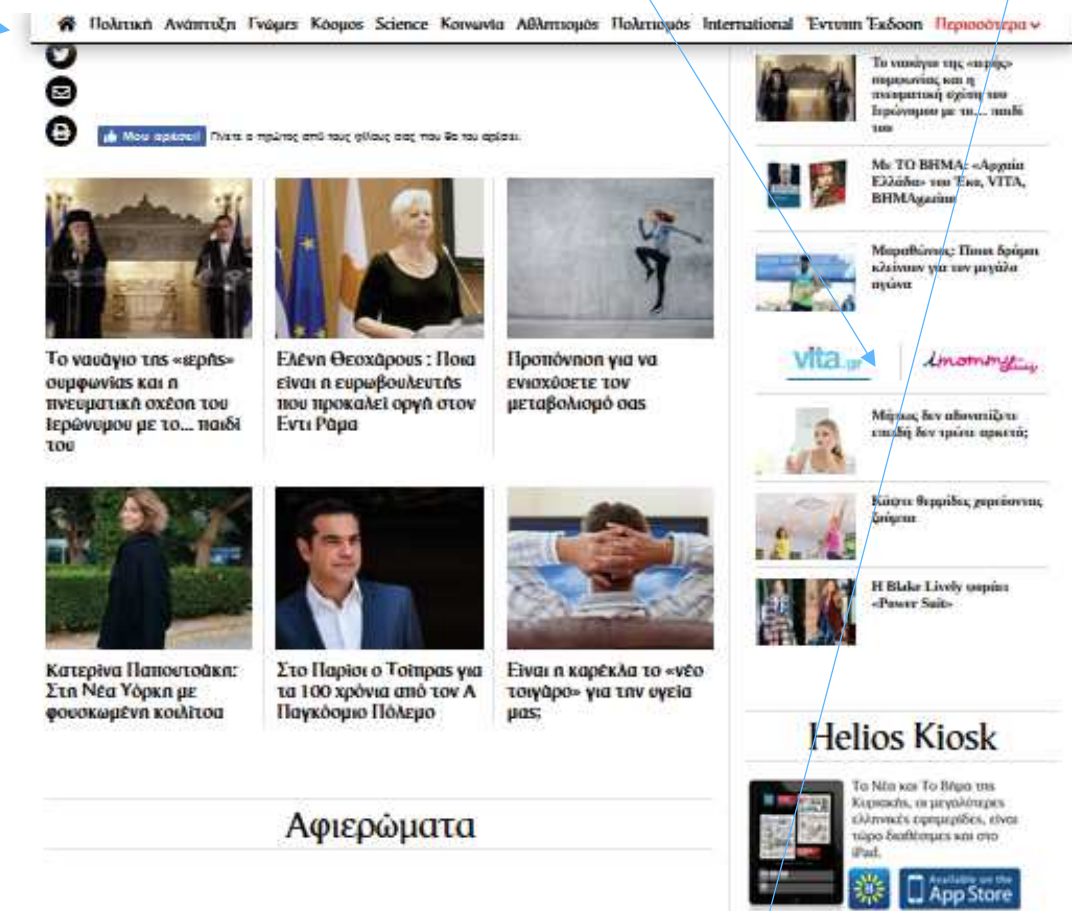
Πολιτική Ανάπτυξη Γνώμες Κόσμος Science Κοινωνία Αθλητισμός Πολιτισμός International Έντυπη Έκδοση Περισσότερα

Μου αρέσει! Γίνετε ο πρώτος από τους φίλους σας που θα του αρέσει.

Το ναυάγιο της «ιεράς» συμφωνίας και η πνευματική σχέση του Ιερώνυμου με το... παιδί του

Ελένη Θεοχάρους : Ποια είναι η ευρωβουλευτής που προκαλεί οργή στον Έντι Ράμα

Προπόνηση για να ενισχύσετε τον μεταβολισμό σας

Κατερίνα Παπουτσάκη: Στη Νέα Υόρκη με φουσκωμένη κοιλίτσα

Στο Παρίσι ο Τσίπρας για τα 100 χρόνια από τον Α Παγκόσμιο Πόλεμο

Είναι η καρέκλα το «νέο τσιγάρο» για την υγεία μας;

Αφιερώματα

Το ναυάγιο της «ιεράς» συμφωνίας και η πνευματική σχέση του Ιερώνυμου με το... παιδί του

Με ΤΟ ΒΗΜΑ: «Αρχαία Ελλάδα» του Έκο, VITA, ΒΗΜΑgazino

Μαραθώνιος: Ποιοι δρόμοι κλείνουν για τον μεγάλο αγώνα

vita.gr

mommy

Μήπως δεν αδυνατίζετε επειδή δεν τρώτε αρκετά;

Κάψτε θερμίδες χορεύοντας ζούμπα

Η Blake Lively φοράει «Power Suit»

Helios Kiosk

Τα Νέα και Το Βήμα της Κυριακής, οι μεγαλύτερες ελληνικές εφημερίδες, είναι τώρα διαθέσιμες και στο iPad.

Available on the App Store